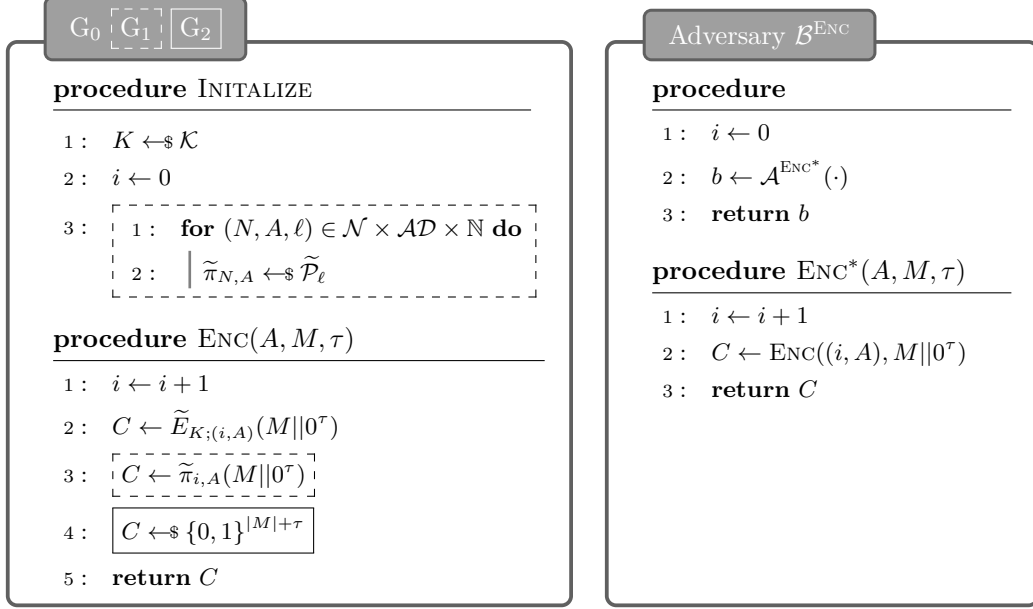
$G_0$ $G_1$ $G_2$

**procedure** INITALIZE

1: $K \leftarrow\$ \mathcal{K}$

2: $i \leftarrow 0$

3: 1: **for** $(N, A, \ell) \in \mathcal{N} \times \mathcal{AD} \times \mathbb{N}$ **do**

2: $\widetilde{\pi}_{N,A} \leftarrow\$ \widetilde{\mathcal{P}}_\ell$

**procedure** ENC$(A, M, \tau)$

1: $i \leftarrow i + 1$

2: $C \leftarrow \widetilde{E}_{K;(i,A)}(M||0^\tau)$

3: $C \leftarrow \widetilde{\pi}_{i,A}(M||0^\tau)$

4: $C \leftarrow\$ \{0,1\}^{|M|+\tau}$

5: **return** $C$

Adversary $\mathcal{B}^{\text{ENC}}$

**procedure**

1: $i \leftarrow 0$

2: $b \leftarrow \mathcal{A}^{\text{ENC}^*}(\cdot)$

3: **return** $b$

**procedure** ENC$^*(A, M, \tau)$

1: $i \leftarrow i + 1$

2: $C \leftarrow \text{ENC}((i, A), M||0^\tau)$

3: **return** $C$